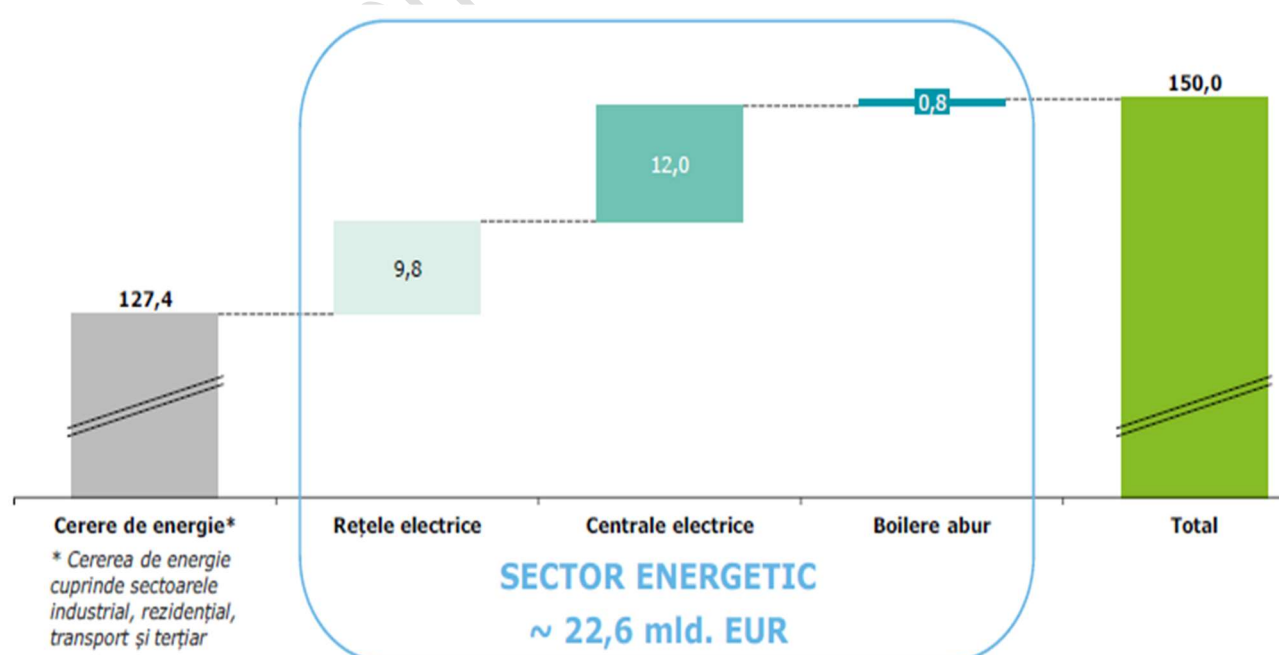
127,4

9,8

12,0

0,8

150,0

Cerere de energie*

* Cererea de energie cuprinde sectoarele industrial, rezidențial, transport și terțiar

Rețele electrice

Centrale electrice

Boilere abur

Total

SECTOR ENERGETIC
~ 22,6 mld. EUR